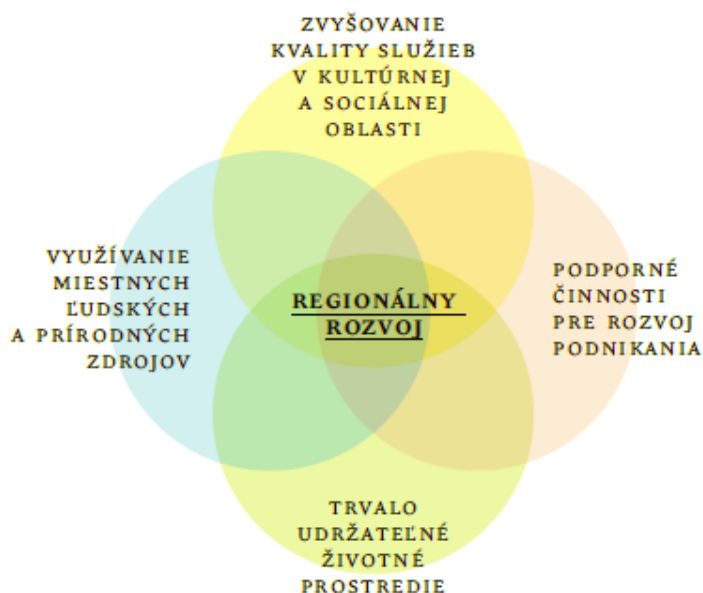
ZVYŠOVANIE KVALITY SLUŽIEB V KULTÚRNEJ A SOCIÁLNEJ OBLASTI

VYUŽÍVANIE MIESTNYCH ĽUDSKÝCH A PRÍRODNÝCH ZDROJOV

REGIONÁLNY ROZVOJ

PODPORNÉ ČINNOSTI PRE ROZVOJ PODNIKANIA

TRVALO UDRŽATEĽNÉ ŽIVOTNÉ PROSTREDIE